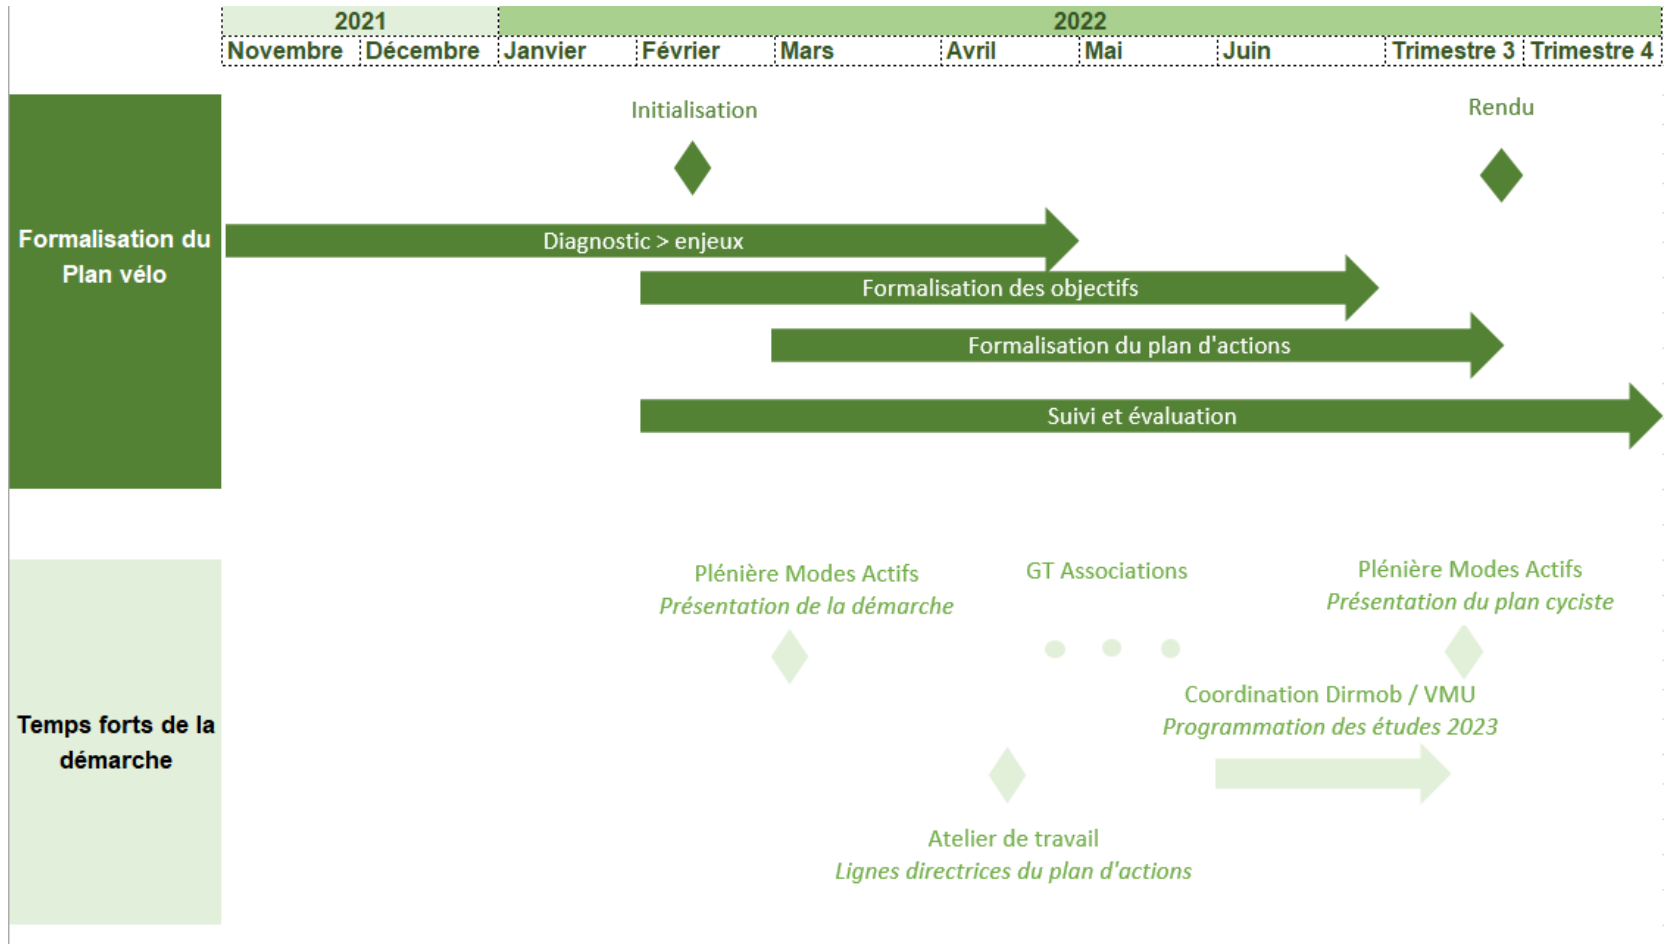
| 2021 | | 2022 | | | | | | | |
|---|---|---|---|---|---|---|---|---|---|
| Novembre | Décembre | Janvier | Février | Mars | Avril | Mai | Juin | Trimestre 3 | Trimestre 4 |

Formalisation du Plan vélo

Initialisation

Rendu

Diagnostic > enjeux

Formalisation des objectifs

Formalisation du plan d'actions

Suivi et évaluation

Temps forts de la démarche

Plénière Modes Actifs
*Présentation de la démarche*

GT Associations

Plénière Modes Actifs
*Présentation du plan cycliste*

Coordination Dirmob / VMU
*Programmation des études 2023*

Atelier de travail
*Lignes directrices du plan d'actions*